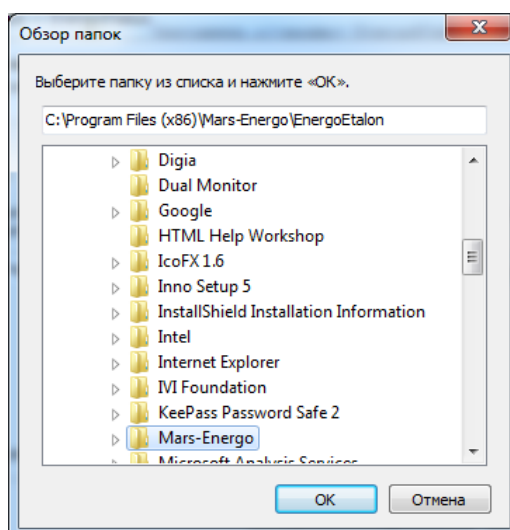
Обзор папок

Выберите папку из списка и нажмите «ОК».

C:\Program Files (x86)\Mars-Energo\EnergoEtalon

Digia
Dual Monitor
Google
HTML Help Workshop
IcoFX 1.6
Inno Setup 5
InstallShield Installation Information
Intel
Internet Explorer
IVI Foundation
KeePass Password Safe 2
Mars-Energo
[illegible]

OK
Отмена